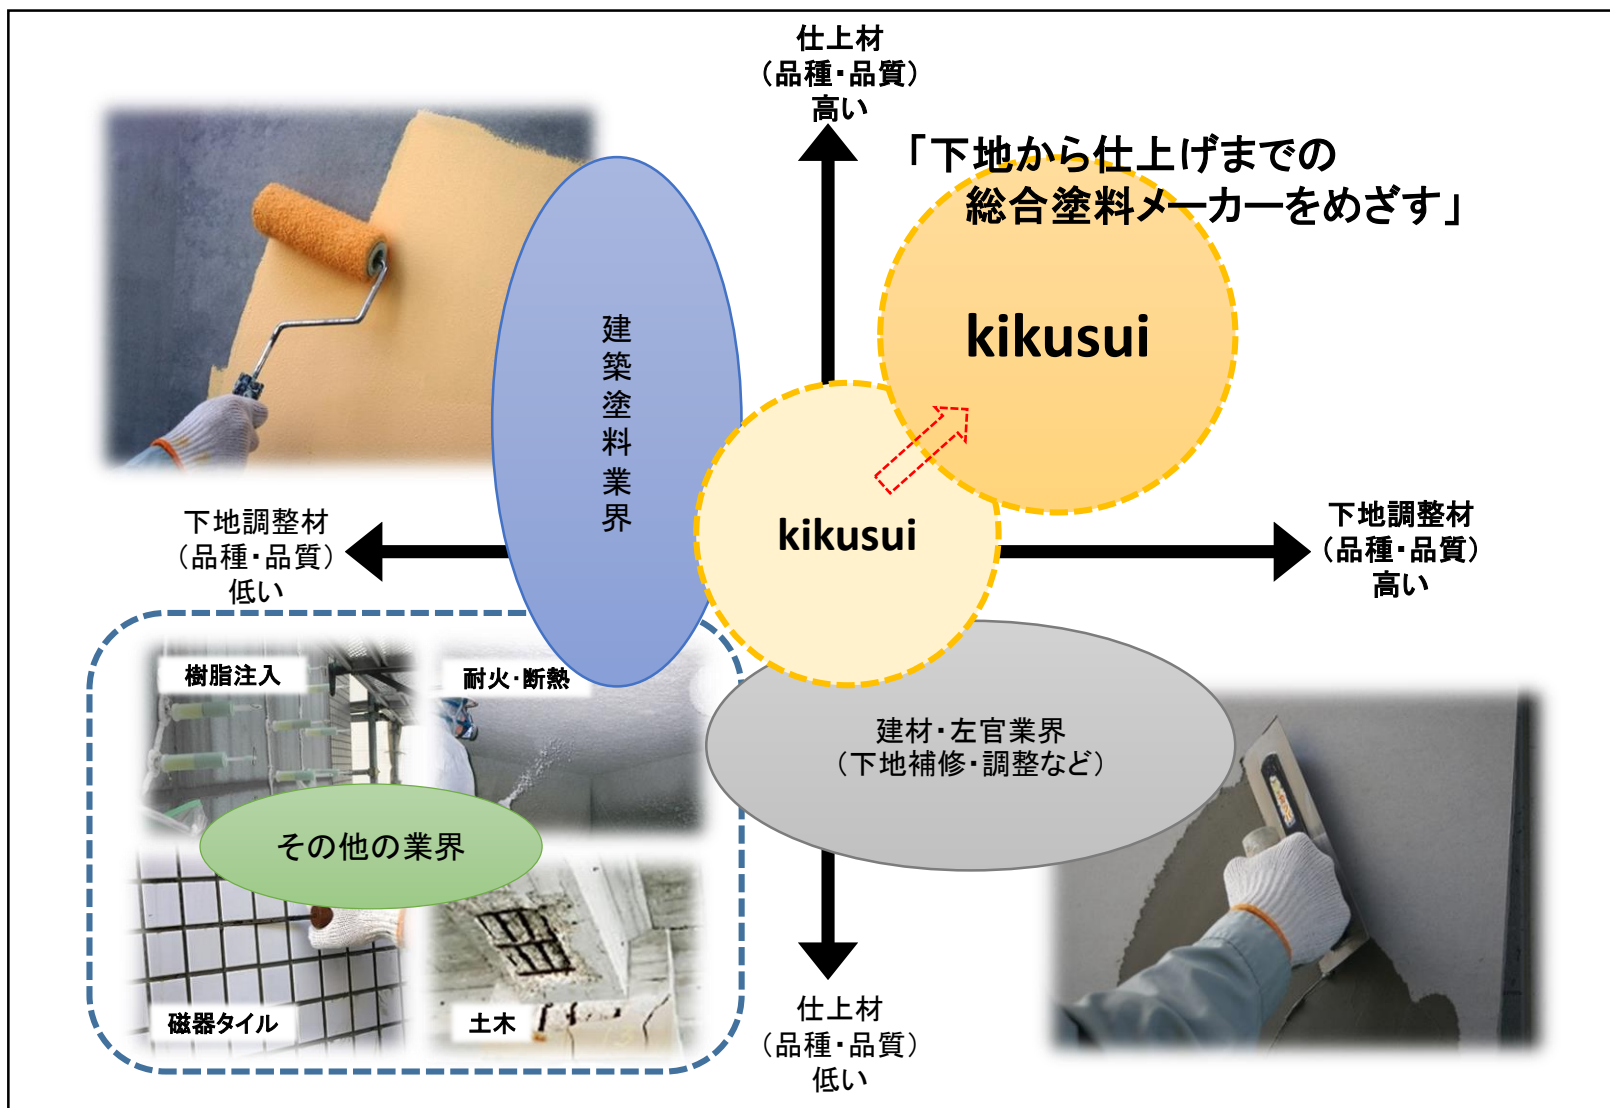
仕上材
(品種・品質)
高い

「下地から仕上げまでの
総合塗料メーカーをめざす」

kikusui

建築塗料業界

kikusui

下地調整材
(品種・品質)
低い

下地調整材
(品種・品質)
高い

樹脂注入

耐火・断熱

建材・左官業界
(下地補修・調整など)

その他の業界

磁器タイル

土木

仕上材
(品種・品質)
低い